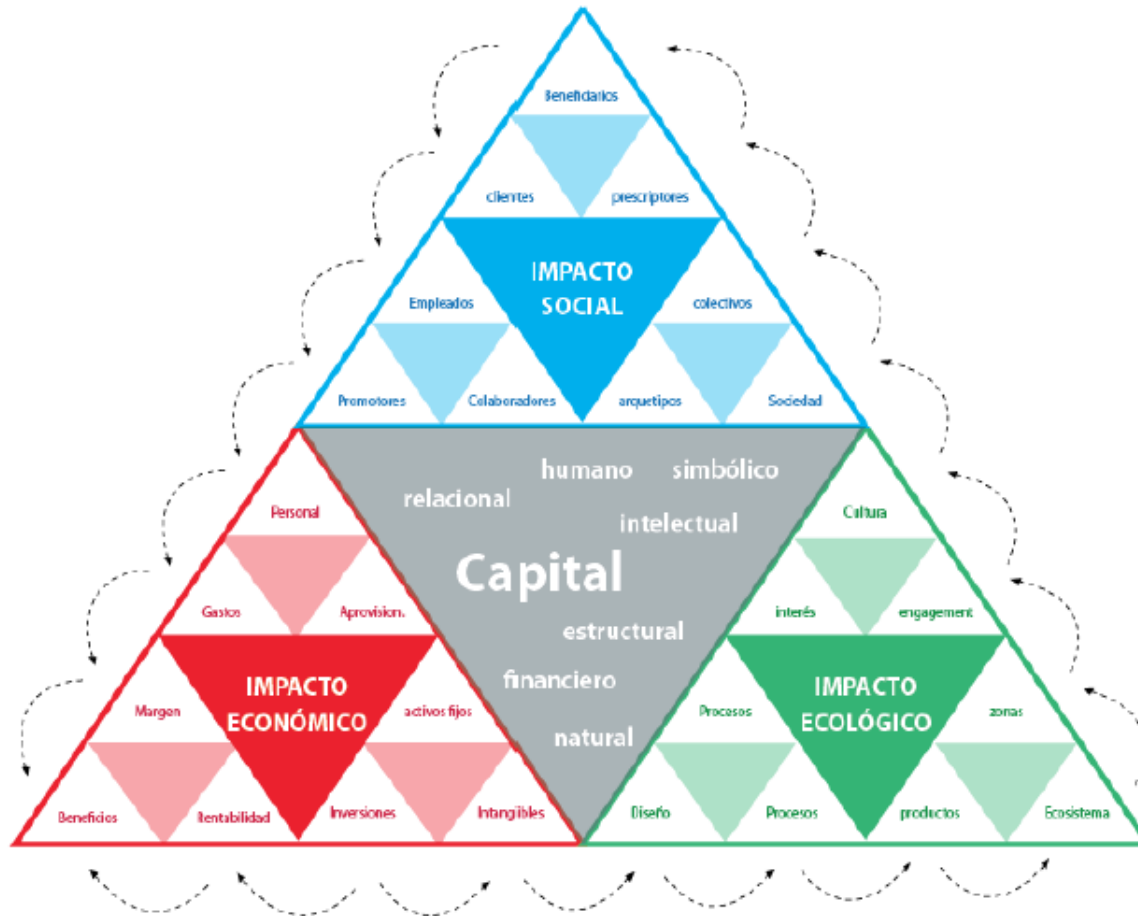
Beneficiarios

clientes

prescriptores

IMPACTO SOCIAL

Empleados

colectivos

Promotores

Colaboradores

arquetipos

Sociedad

humano

simbólico

relacional

intelectual

Capital

estructural

financiero

natural

Personal

Gastos

Aprovision.

IMPACTO ECONÓMICO

Margen

activos fijos

Beneficios

Rentabilidad

Inversiones

Intangibles

Cultura

interés

engagement

IMPACTO ECOLÓGICO

Procesos

zonas

Diseño

Procesos

productos

Ecosistema